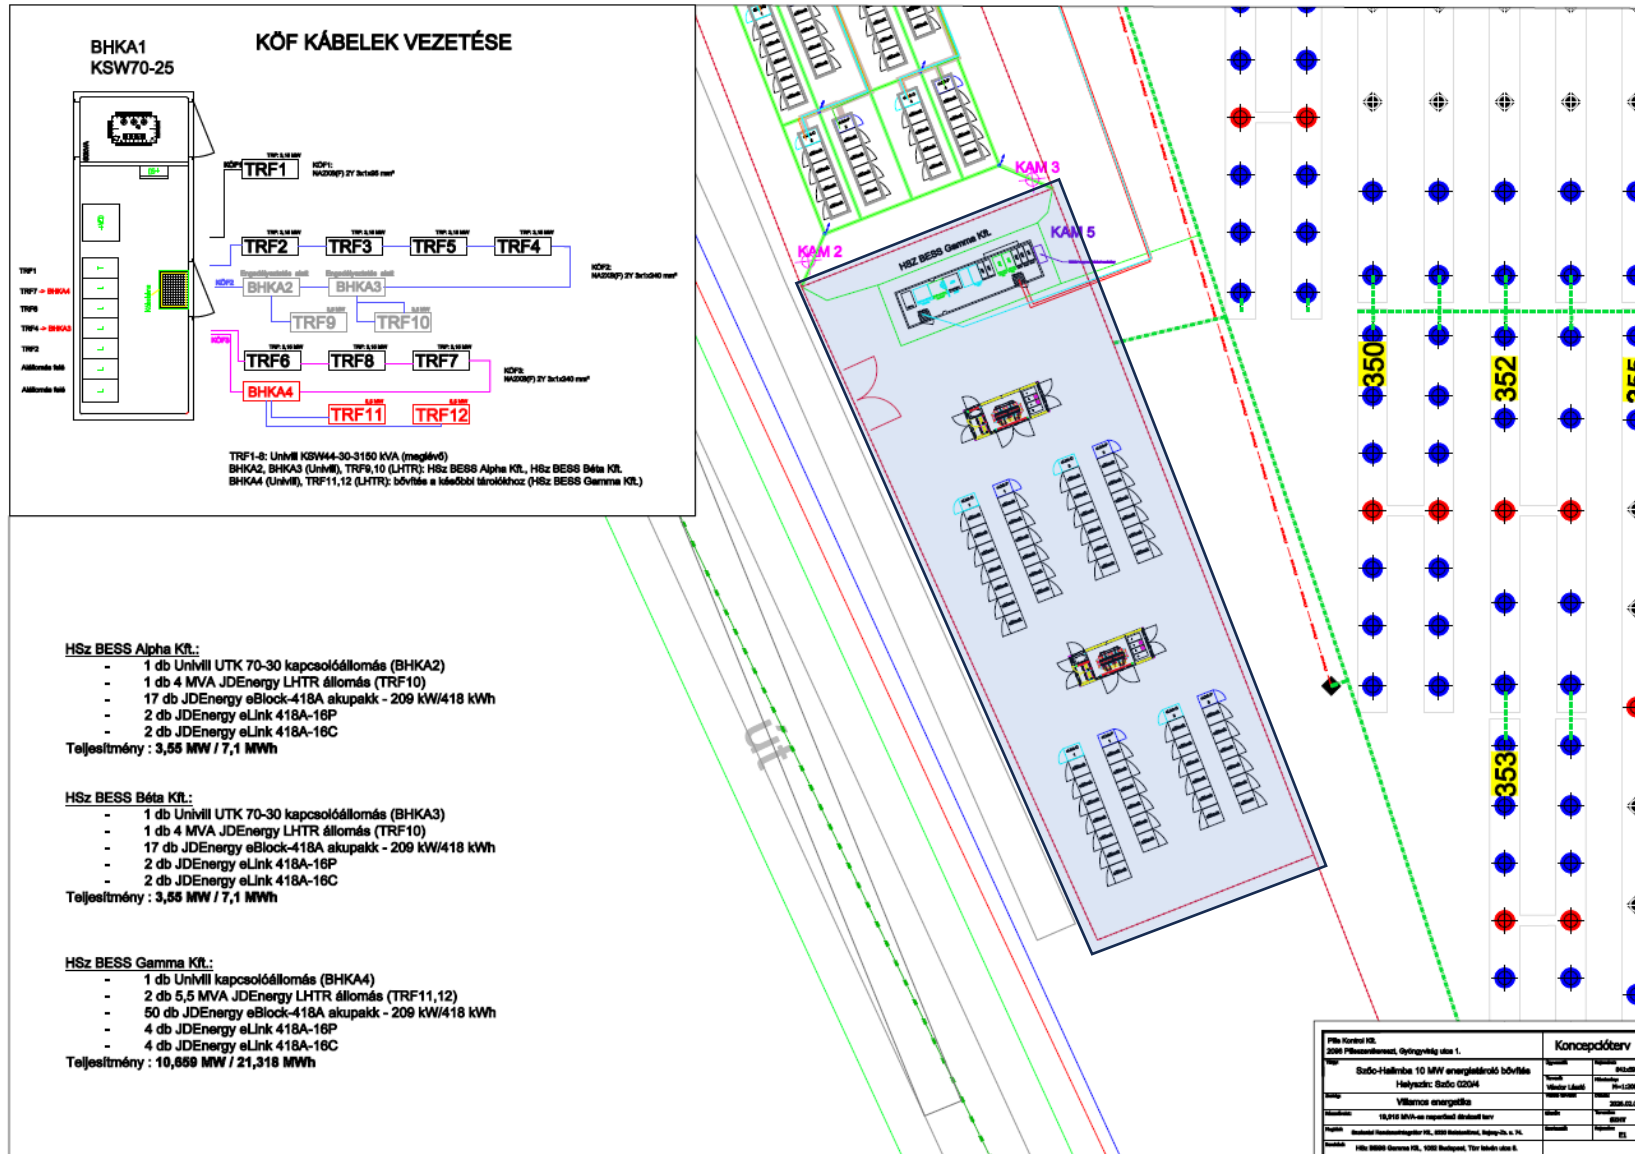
BHKA1
KSW70-25

KÖF KÁBELEK VEZETÉSE

TRF1
TRF2
TRF3
TRF5
TRF4
BHKA2
BHKA3
TRF9
TRF10
TRF6
TRF8
TRF7
BHKA4
TRF11
TRF12

KÖF1: NA2XS(F) 2Y 3x1x95 mm²
KÖF2: NA2XS(F) 2Y 3x1x240 mm²
KÖF3: NA2XS(F) 2Y 3x1x240 mm²

TRF1
TRF7 → BHKA4
TRF5
TRF4 → BHKA3
TRF2
Állomás felé
Állomás felé

TRF1-8: Univill KSW44-30-3150 kVA (meglévő)
BHKA2, BHKA3 (Univill), TRF9,10 (LHTR): HSz BESS Alpha Kft., HSz BESS Béta Kft.
BHKA4 (Univill), TRF11,12 (LHTR): bővítés a későbbi tárolókhoz (HSz BESS Gamma Kft.)

KAM 3
KAM 2
KAM 5
HSZ BESS Gamma Kft.

350
352
353

út

HSz BESS Alpha Kft.:
- 1 db Univill UTK 70-30 kapcsolóállomás (BHKA2)
- 1 db 4 MVA JDEnergy LHTR állomás (TRF10)
- 17 db JDEnergy eBlock-418A akupakk - 209 kW/418 kWh
- 2 db JDEnergy eLink 418A-16P
- 2 db JDEnergy eLink 418A-16C
Teljesítmény : 3,55 MW / 7,1 MWh

HSz BESS Béta Kft.:
- 1 db Univill UTK 70-30 kapcsolóállomás (BHKA3)
- 1 db 4 MVA JDEnergy LHTR állomás (TRF10)
- 17 db JDEnergy eBlock-418A akupakk - 209 kW/418 kWh
- 2 db JDEnergy eLink 418A-16P
- 2 db JDEnergy eLink 418A-16C
Teljesítmény : 3,55 MW / 7,1 MWh

HSz BESS Gamma Kft.:
- 1 db Univill kapcsolóállomás (BHKA4)
- 2 db 5,5 MVA JDEnergy LHTR állomás (TRF11,12)
- 50 db JDEnergy eBlock-418A akupakk - 209 kW/418 kWh
- 4 db JDEnergy eLink 418A-16P
- 4 db JDEnergy eLink 418A-16C
Teljesítmény : 10,659 MW / 21,318 MWh

Pile Kontroll Kft.
2096 Pilisszentkereszt, Gyöngyvirág utca 1.
Szőc-Halimba 10 MW energiatároló bővítés
Helyszín: Szőc 020/4
Villamos energetika
Koncepcióterv
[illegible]